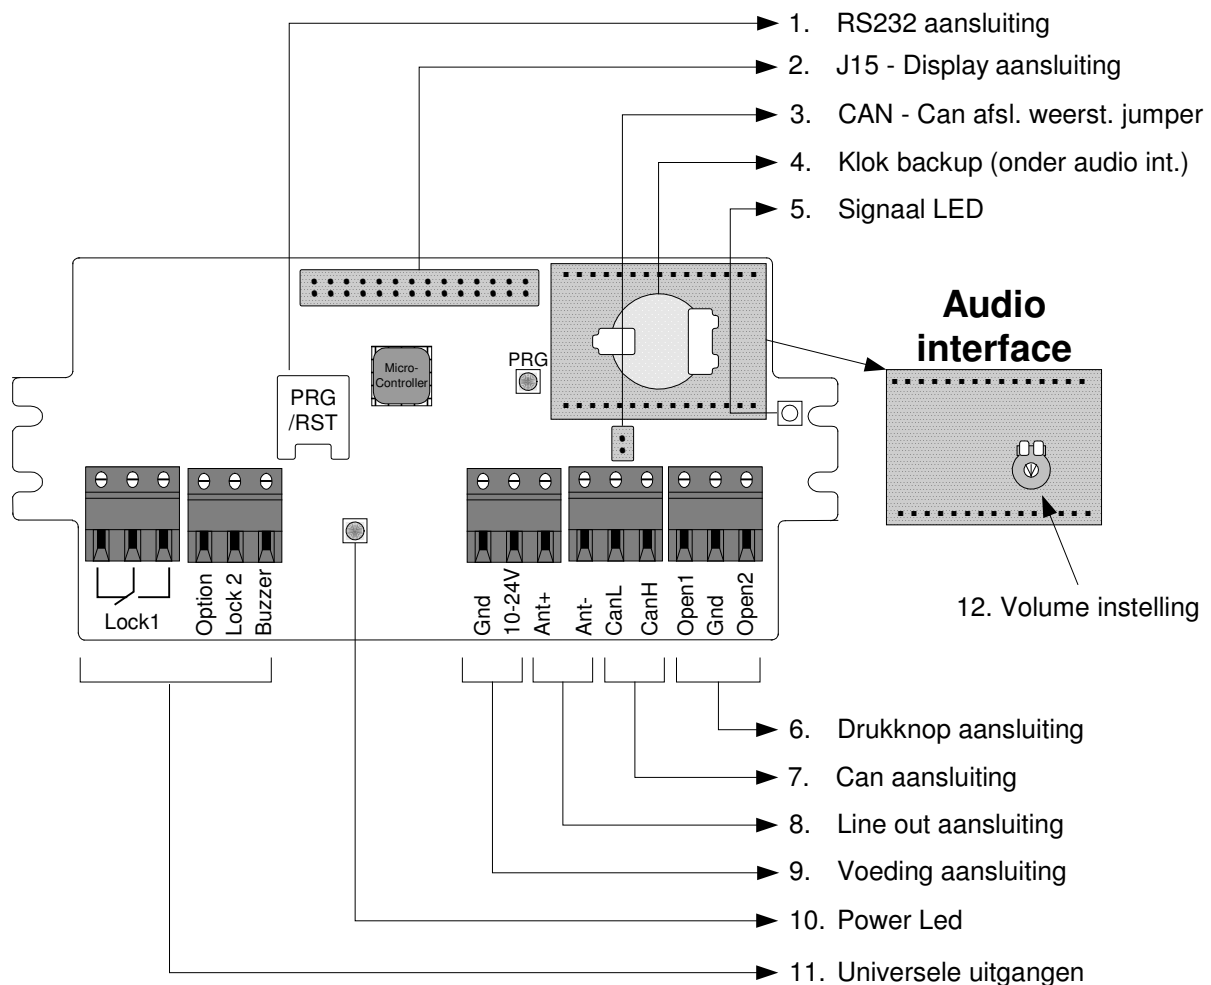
1. RS232 aansluiting
2. J15 - Display aansluiting
3. CAN - Can afsl. weerst. jumper
4. Klok backup (onder audio int.)
5. Signaal LED

Audio interface

PRG

Micro-Controller

PRG /RST

Lock1
Option
Lock 2
Buzzer
Gnd
10-24V
Ant+
Ant-
CanL
CanH
Open1
Gnd
Open2

12. Volume instelling

6. Drukknop aansluiting
7. Can aansluiting
8. Line out aansluiting
9. Voeding aansluiting
10. Power Led
11. Universele uitgangen